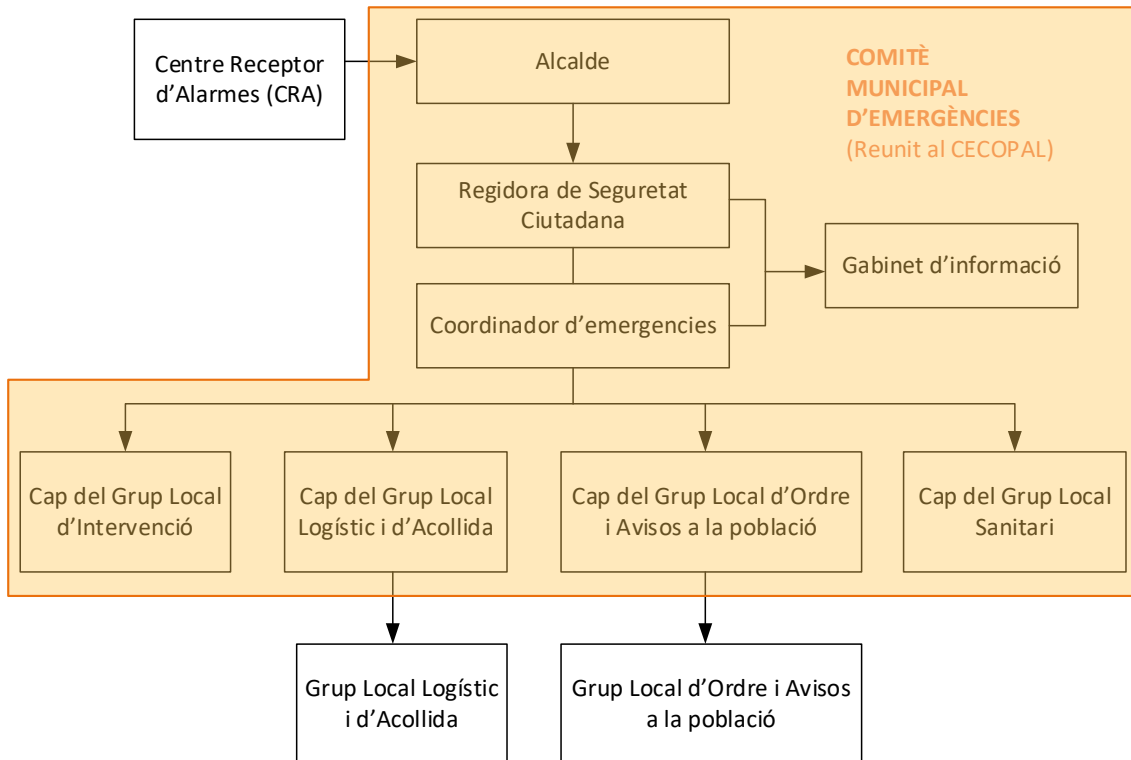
Centre Receptor d’Alarmes (CRA)

Alcalde

COMITÈ MUNICIPAL D’EMERGÈNCIES
(Reunit al CECOPAL)

Regidora de Seguretat Ciutadana

Gabinet d’informació

Coordinador d’emergencies

Cap del Grup Local d’Intervenció

Cap del Grup Local Logístic i d’Acollida

Cap del Grup Local d’Ordre i Avisos a la població

Cap del Grup Local Sanitari

Grup Local Logístic i d’Acollida

Grup Local d’Ordre i Avisos a la població